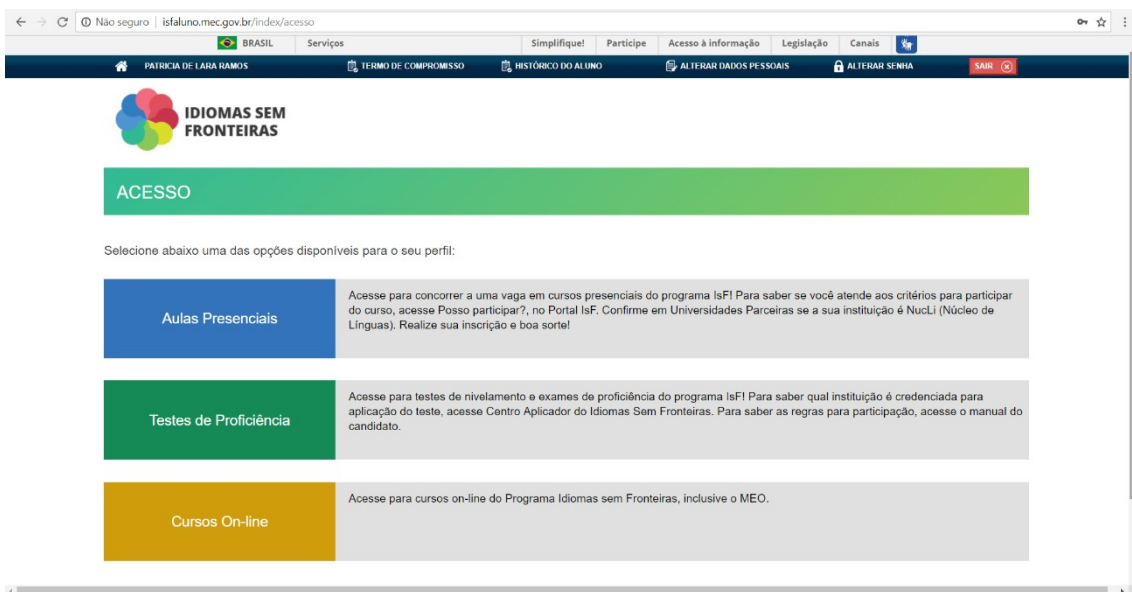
Não seguro | isfaluno.mec.gov.br/index/acesso

BRASIL Serviços Simplifique! Participe Acesso à informação Legislação Canais

PATRICIA DE LARA RAMOS TERMO DE COMPROMISSO HISTÓRICO DO ALUNO ALTERAR DADOS PESSOAIS ALTERAR SENHA SAIR

IDIOMAS SEM FRONTEIRAS

ACESSO

Selecione abaixo uma das opções disponíveis para o seu perfil:

Aulas Presenciais

Acesse para concorrer a uma vaga em cursos presenciais do programa IsF! Para saber se você atende aos critérios para participar do curso, acesse Posso participar?, no Portal IsF. Confirme em Universidades Parceiras se a sua instituição é NucLi (Núcleo de Línguas). Realize sua inscrição e boa sorte!

Testes de Proficiência

Acesse para testes de nivelamento e exames de proficiência do programa IsF! Para saber qual instituição é credenciada para aplicação do teste, acesse Centro Aplicador do Idiomas Sem Fronteiras. Para saber as regras para participação, acesse o manual do candidato.

Cursos On-line

Acesse para cursos on-line do Programa Idiomas sem Fronteiras, inclusive o MEO.